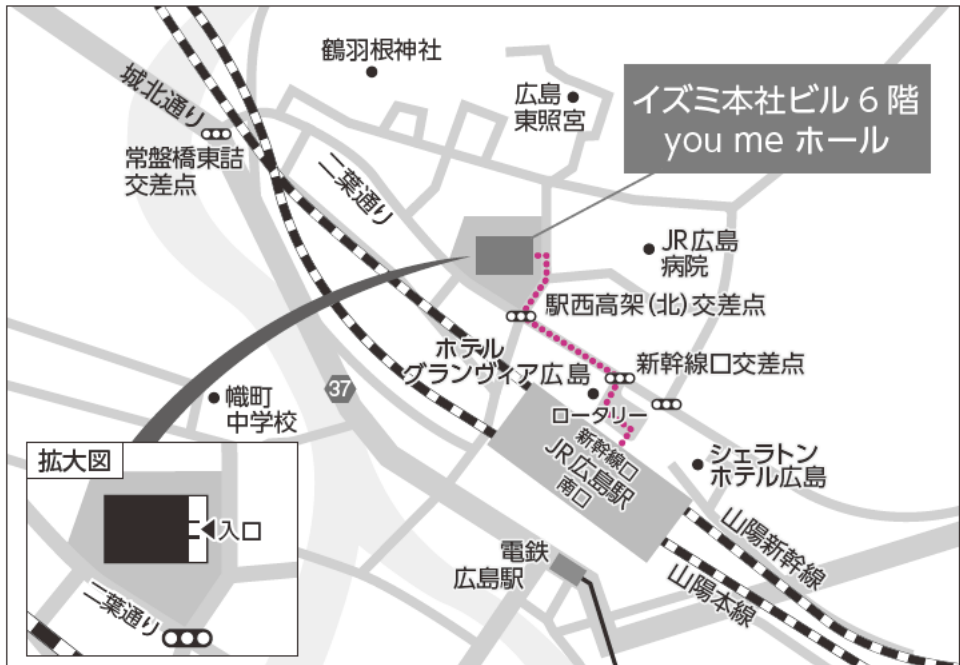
鶴羽根神社

城北通り

常盤橋東詰
交差点

広島
東照宮

イズミ本社ビル 6 階
you me ホール

二葉通り

JR広島
病院

駅西高架(北)交差点

ホテル
グランヴィア広島

新幹線口交差点

37

ロータリー

織町
中学校

新幹線口
JR広島駅
南口

シェラトン
ホテル広島

拡大図

入口

二葉通り

電鉄
広島駅

山陽新幹線

山陽本線